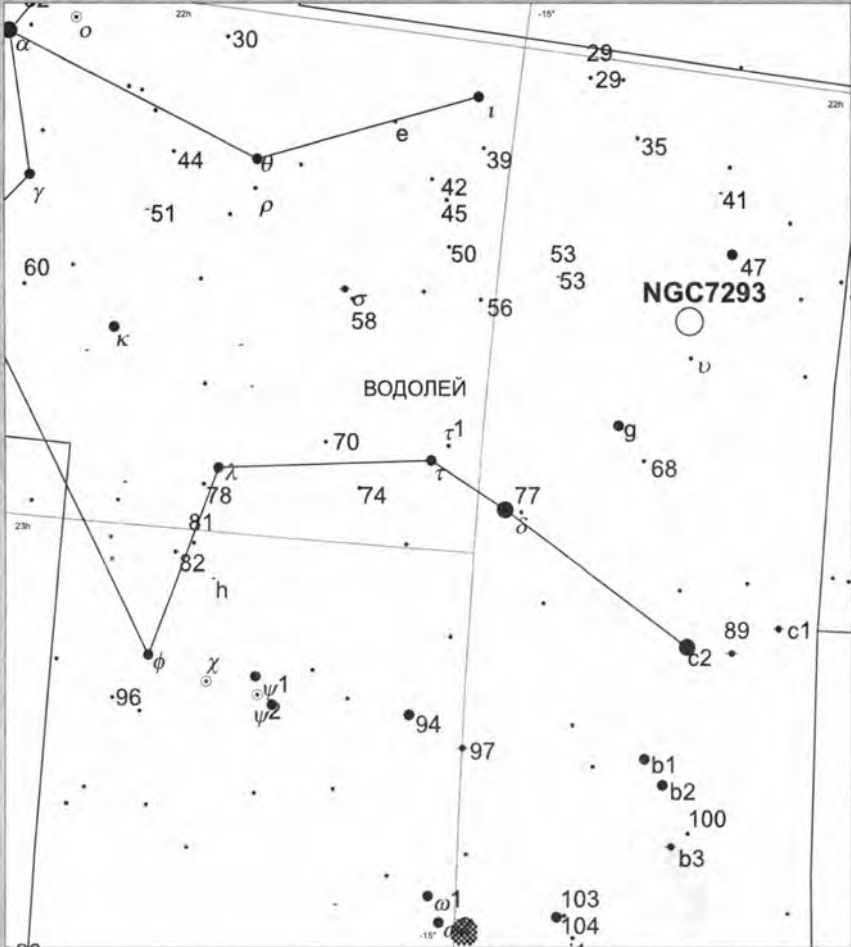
$o$
22h
$\alpha$
30
-15°
29
29
22h
$\iota$
e
39
35
44
$\theta$
$\gamma$
$\rho$
42
45
41
51
50
53
53
47
60
NGC7293
$\sigma$
56
58
$\kappa$
$\upsilon$
ВОДОЛЕЙ
$\tau^1$
g
70
$\lambda$
$\tau$
68
78
74
77
$\delta$
23h
81
82
h
89
c1
c2
$\phi$
$\chi$
$\psi 1$
96
$\psi 2$
94
97
b1
b2
100
b3
$\omega 1$
103
104
-15°